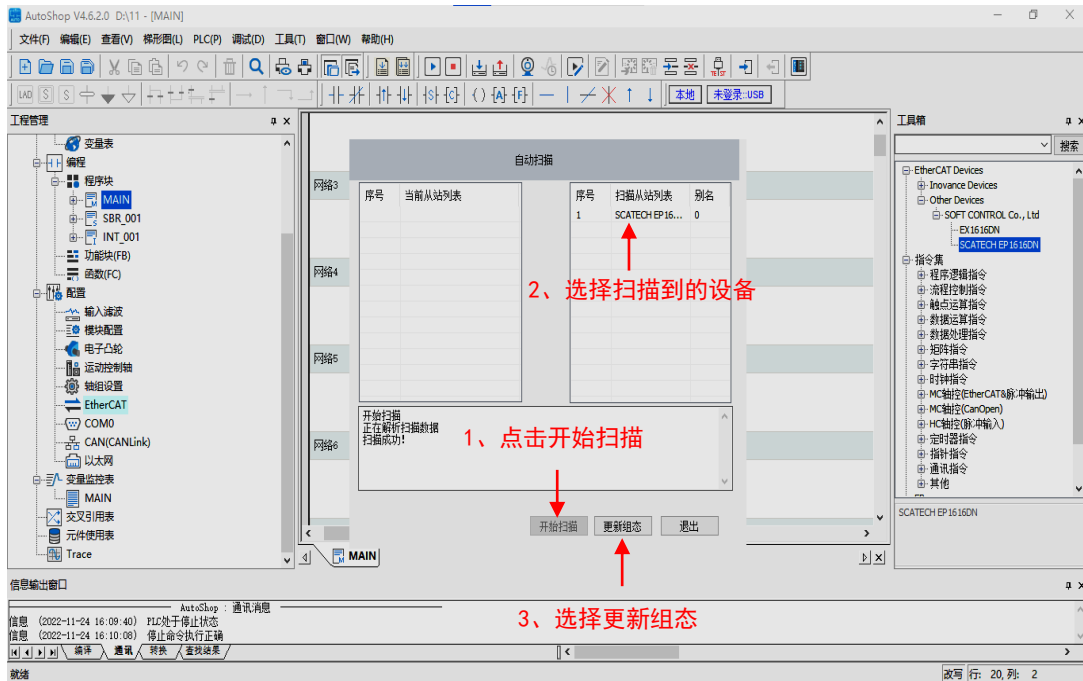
AutoShop V4.6.2.0 D:\11 - [MAIN]

文件(F) 编辑(E) 查看(V) 梯形图(L) PLC(P) 调试(D) 工具(T) 窗口(W) 帮助(H)

本地 未登录::USB

工程管理

变量表
编程
程序块
MAIN
SBR_001
INT_001
功能块(FB)
函数(FC)
配置
输入滤波
模块配置
电子凸轮
运动控制轴
轴组设置
EtherCAT
COM0
CAN(CANLink)
以太网
变量监控表
MAIN
交叉引用表
元件使用表
Trace

网络3
网络4
网络5
网络6

自动扫描

| 序号 | 当前从站列表 |
|---|---|

| 序号 | 扫描从站列表 | 别名 |
|---|---|---|
| 1 | SCATECH EP16... | 0 |

2、选择扫描到的设备

开始扫描
正在解析扫描数据
扫描成功!

1、点击开始扫描

开始扫描 更新组态 退出

3、选择更新组态

MAIN

工具箱

搜索

EtherCAT Devices
Inovance Devices
Other Devices
SOFT CONTROL Co., Ltd
EX1616DN
SCATECH EP1616DN
指令集
程序逻辑指令
流程控制指令
触点运算指令
数据运算指令
数据处理指令
矩阵指令
字符串指令
时钟指令
MC轴控(EtherCAT&脉冲输出)
MC轴控(CanOpen)
HC轴控(脉冲输入)
定时器指令
指针指令
通讯指令
其他

SCATECH EP1616DN

信息输出窗口

AutoShop : 通讯消息
信息 (2022-11-24 16:09:40) PLC处于停止状态
信息 (2022-11-24 16:10:08) 停止命令执行正确

编译 通讯 转换 查找结果

就绪 改写 行: 20, 列: 2